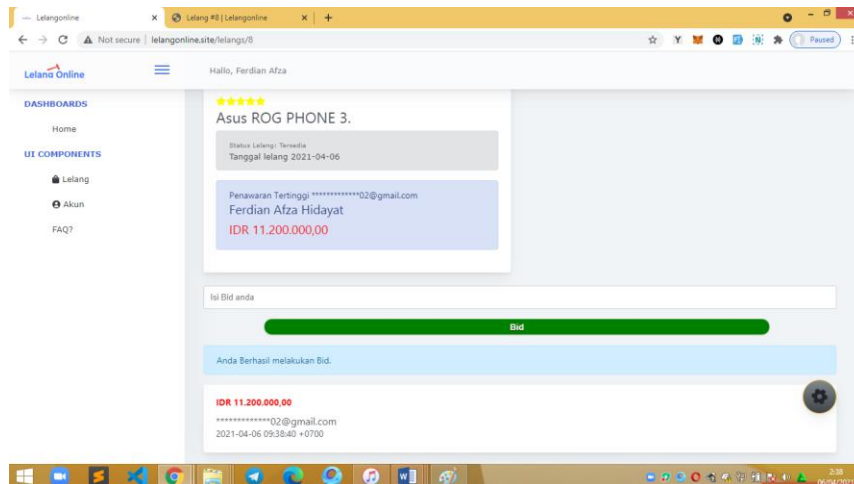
Lelangonline ×
Lelang #8 | Lelangonline × +
← → C Not secure | lelangonline.site/lelangs/8
Paused

Lelang Online
Hallo, Ferdian Afza

DASHBOARDS
Home
UI COMPONENTS
Lelang
Akun
FAQ?

★★★★★
Asus ROG PHONE 3.

Status Lelang: Tersedia
Tanggal lelang 2021-04-06

Penawaran Tertinggi *************02@gmail.com
Ferdian Afza Hidayat
IDR 11.200.000,00

Isi Bid anda

Bid

Anda Berhasil melakukan Bid.

IDR 11.200.000,00
*************02@gmail.com
2021-04-06 09:38:40 +0700

2:38
06/04/2021